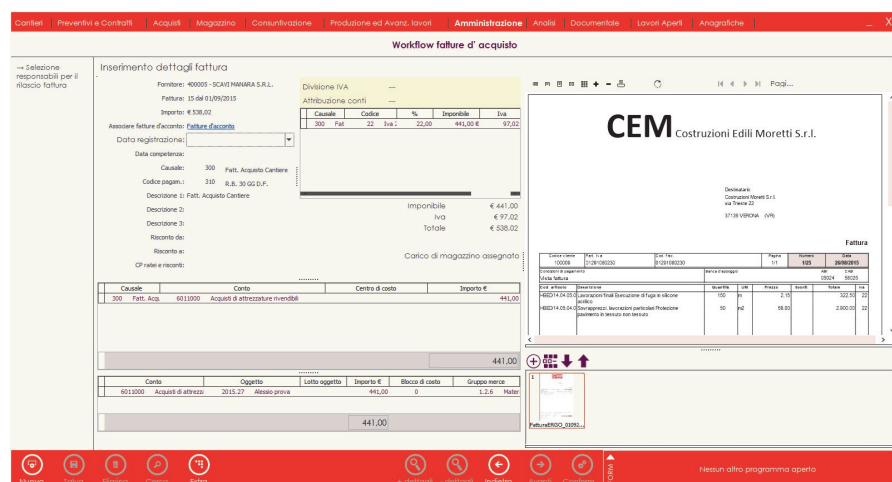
Cantieri | Preventivi e Contratti | Acquisti | Magazzino | Consuntivazione | Produzione ed Avanz. lavori | Amministrazione | Analisi | Documentale | Lavori Aperti | Anagrafiche

Workflow fatture d' acquisto

→ Selezione responsabili per il rilascio fattura

Inserimento dettagli fattura

Fornitore: 400005 - SCAVI MANARA S.R.L.
Fattura: 15 del 01/09/2015
Importo: € 538,02
Associare fatture d'acconto: Fatture d'acconto
Data registrazione:
Data competenza:
Causale: 300 Fatt. Acquisto Cantiere
Codice pagam.: 310 R.B. 30 GG D.F.
Descrizione 1: Fatt. Acquisto Cantiere
Descrizione 2:
Descrizione 3:
Risconto da:
Risconto a:
CP ratei e risconti:

Divisione IVA —
Attribuzione conti —

| Causale | Codice | % | Imponibile | Iva |
|---|---|---|---|---|
| 300 Fat | 22 Iva : | 22,00 | 441,00 € | 97,02 |

Imponibile € 441.00
Iva € 97.02
Totale € 538.02

Carico di magazzino assegnato

| Causale | Conto | Centro di costo | Importo € |
|---|---|---|---|
| 300 Fatt. Acq. | 6011000 Acquisti di attrezzature rivendibili | | 441,00 |

441,00

| Conto | Oggetto | Lotto oggetto | Importo € | Blocco di costo | Gruppo merce |
|---|---|---|---|---|---|
| 6011000 Acquisti di attrezza | 2015.27 Alessio prova | | 441,00 | 0 | 1.2.6 Mater |

441,00

Pagi...

CEM Costruzioni Edili Moretti S.r.l.

Destinatario
Costruzioni Moretti S.r.l.
via Trieste 22

37138 VERONA (VR)

Fattura

| Codice cliente | Part. Iva | Cod. Fisc. | Pagina | Numero | Data |
|---|---|---|---|---|---|
| 100009 | 01281080230 | 01281080230 | 1/1 | 1/25 | 29/08/2015 |

Condizioni di pagamento: Vista fattura | Banca d'appoggio | ABI 05024 | CAB 58025

| Cod. articolo | Descrizione | Quantità | UM | Prezzo | Sconti | Totale | Iva |
|---|---|---|---|---|---|---|---|
| HBED14.04.05.0 | Lavorazioni finali Esecuzione di fuga in silicone acrilico | 150 | m | 2.15 | | 322.50 | 22 |
| HBED14.05.04.0 | Sovrapprezzi: lavorazioni particolari Protezione pavimento in tessuto non tessuto | 50 | m2 | 58.00 | | 2,900.00 | 22 |

FatturaERGO_01092...

Nuovo | Salva | Elimina | Cerca | Extra | | | Indietro | Avanti | Conferma

Nessun altro programma aperto